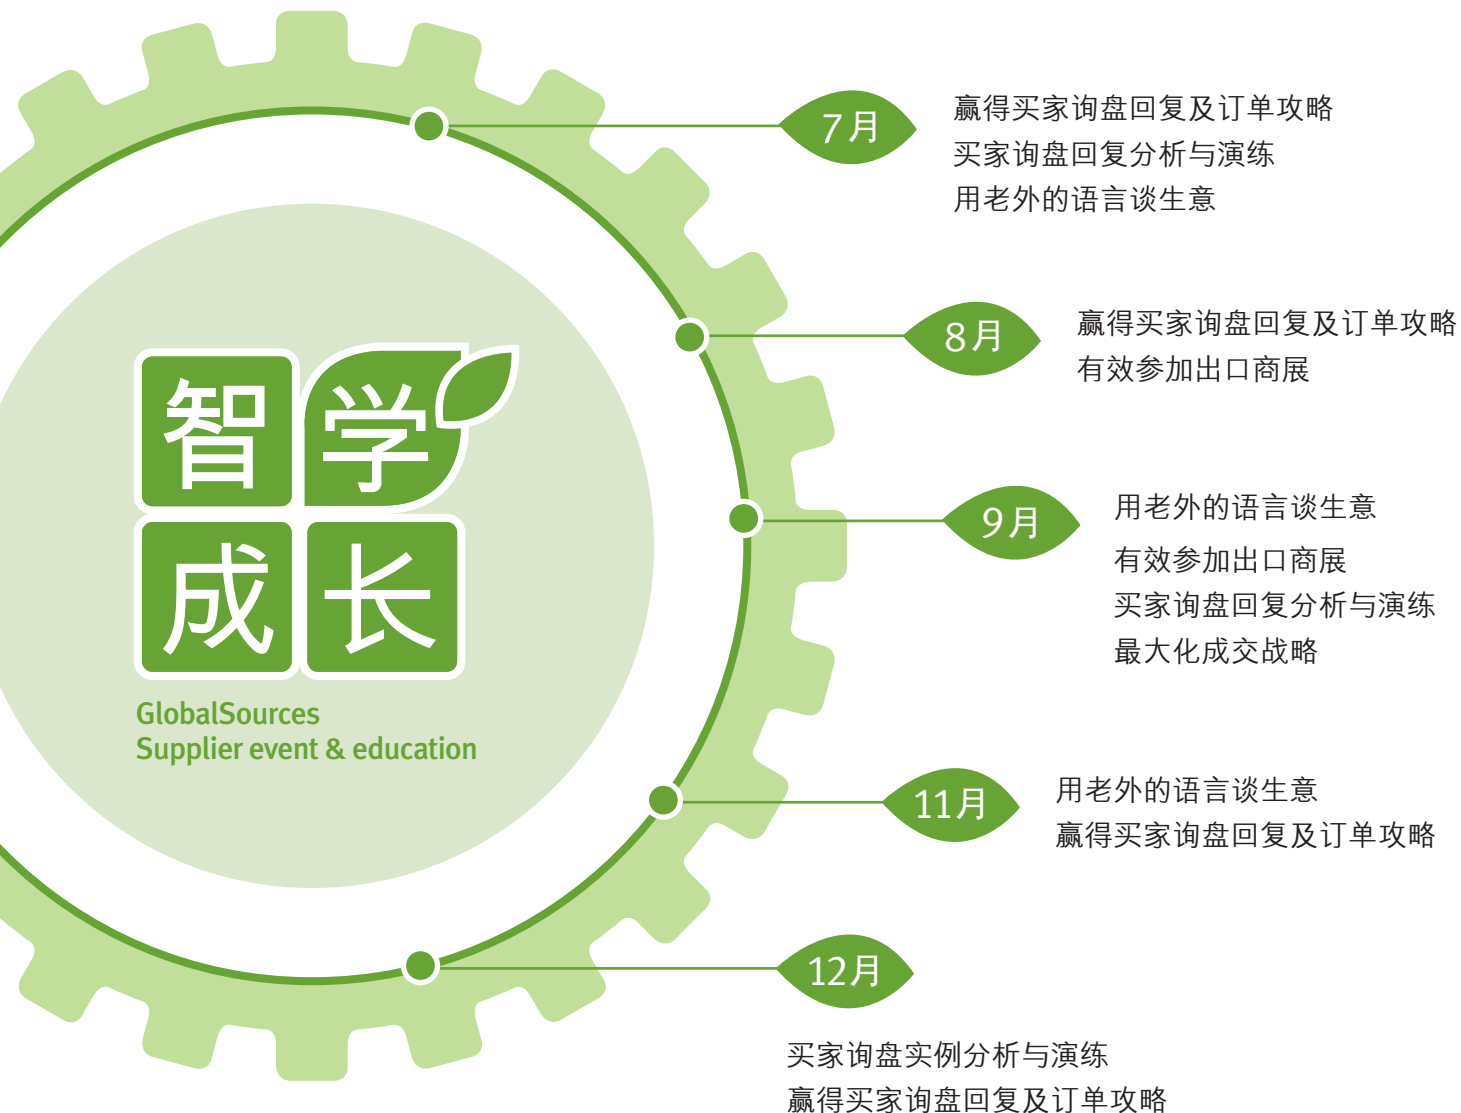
智学
成长
GlobalSources
Supplier event & education

7月
赢得买家询盘回复及订单攻略
买家询盘回复分析与演练
用老外的语言谈生意

8月
赢得买家询盘回复及订单攻略
有效参加出口商展

9月
用老外的语言谈生意
有效参加出口商展
买家询盘回复分析与演练
最大化成交战略

11月
用老外的语言谈生意
赢得买家询盘回复及订单攻略

12月
买家询盘实例分析与演练
赢得买家询盘回复及订单攻略